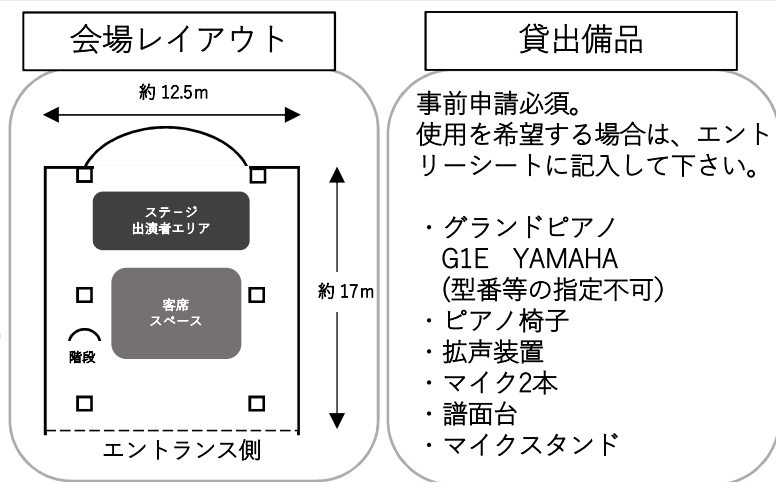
会場レイアウト

約 12.5m

ステージ
出演者エリア

客席
スペース

約 17m

階段

エントランス側

貸出備品

事前申請必須。
使用を希望する場合は、エントリーシートに記入して下さい。

・グランドピアノ
G1E YAMAHA
(型番等の指定不可)
・ピアノ椅子
・拡声装置
・マイク2本
・譜面台
・マイクスタンド